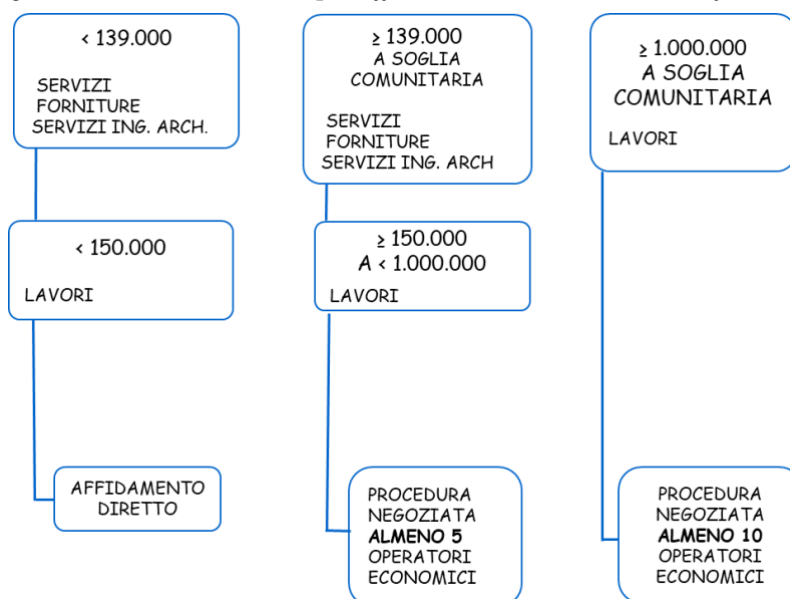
< 139.000

SERVIZI
FORNITURE
SERVIZI ING. ARCH.

< 150.000

LAVORI

AFFIDAMENTO DIRETTO

≥ 139.000
A SOGLIA COMUNITARIA

SERVIZI
FORNITURE
SERVIZI ING. ARCH

≥ 150.000
A < 1.000.000

LAVORI

PROCEDURA NEGOZIATA **ALMENO 5** OPERATORI ECONOMICI

≥ 1.000.000
A SOGLIA COMUNITARIA

LAVORI

PROCEDURA NEGOZIATA **ALMENO 10** OPERATORI ECONOMICI